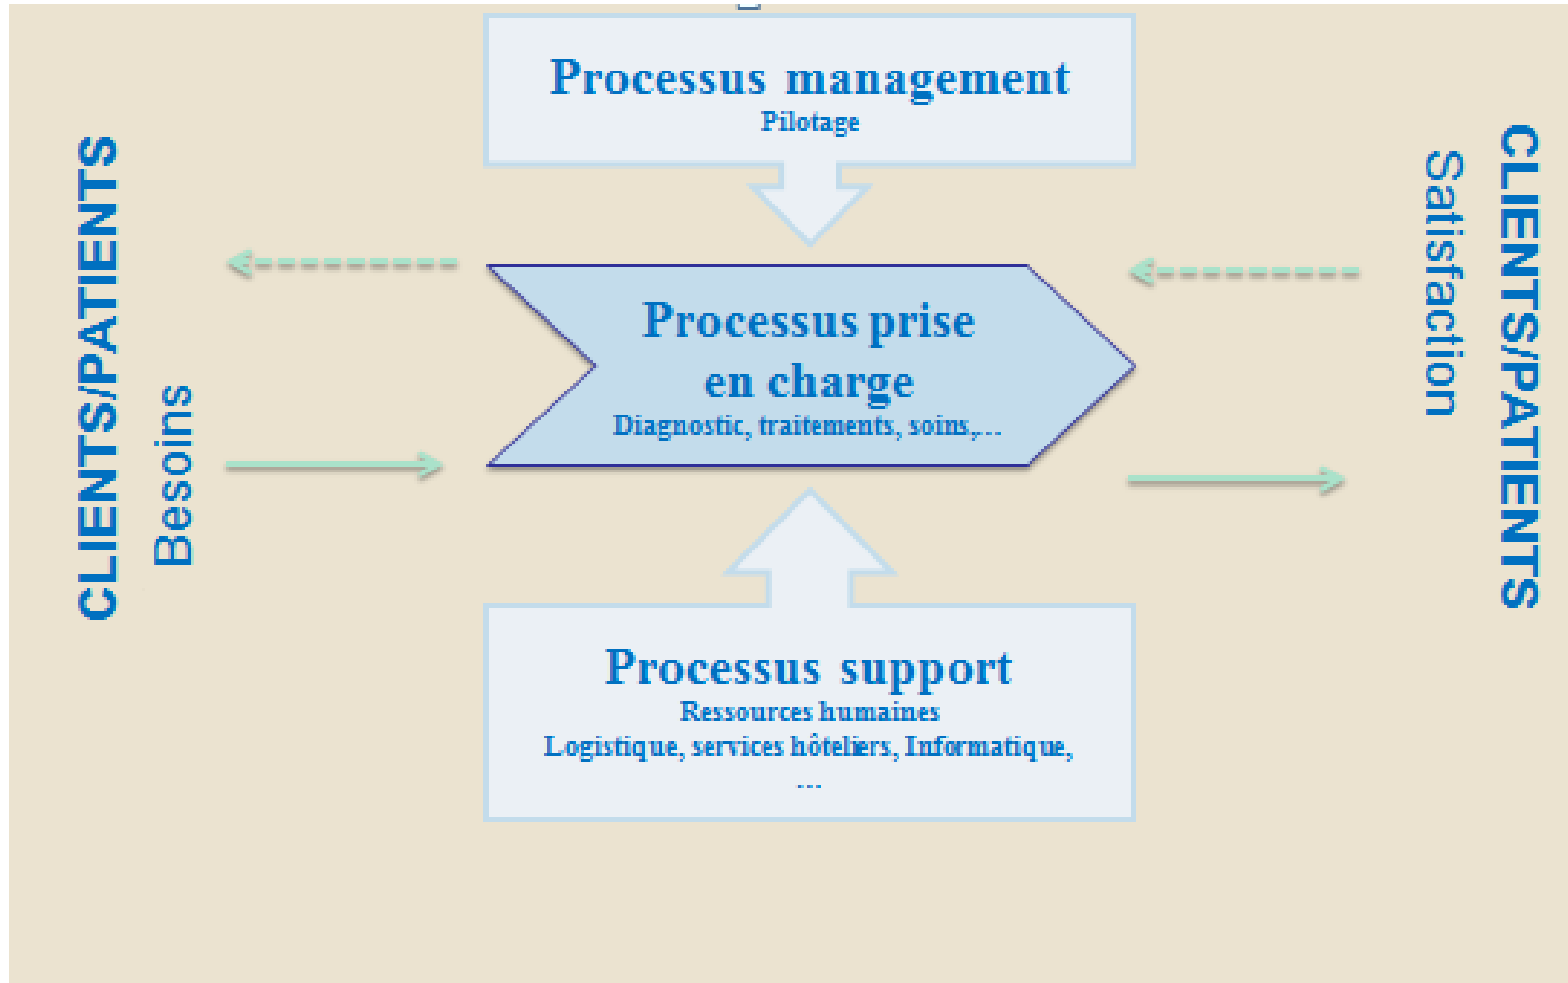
CLIENTS/PATIENTS
Besoins

Processus management
Pilotage

Processus prise en charge
Diagnostic, traitements, soins,...

Processus support
Ressources humaines
Logistique, services hôteliers, Informatique, ...

Satisfaction
CLIENTS/PATIENTS